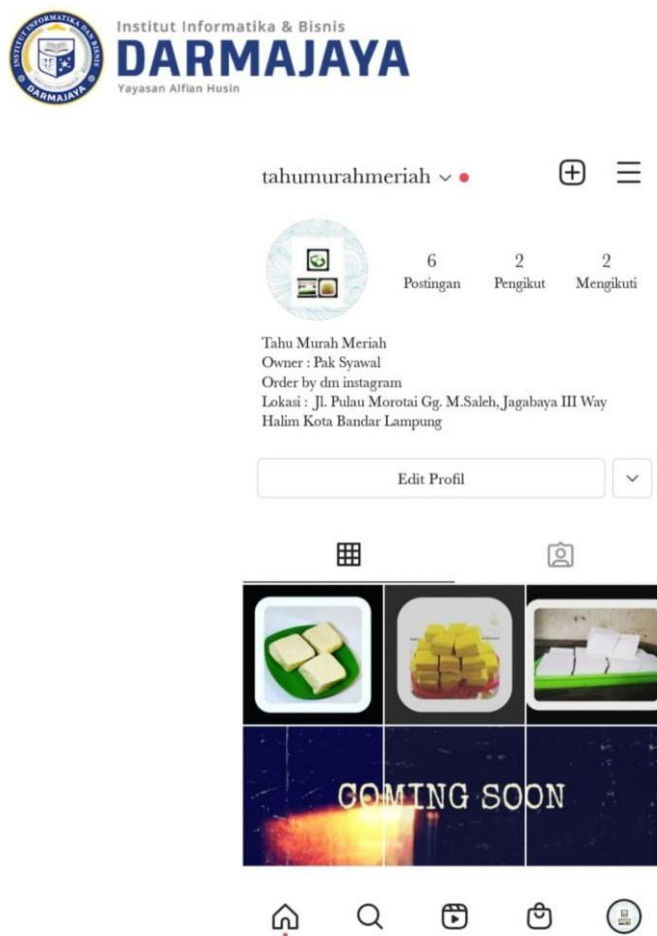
INSTITUT INFORMATIKA DAN BISNIS
DARMAJAYA

Institut Informatika & Bisnis
DARMAJAYA
Yayasan Alfian Husin

tahumurahmeriah

6 Postingan
2 Pengikut
2 Mengikuti

Tahu Murah Meriah
Owner : Pak Syawal
Order by dm instagram
Lokasi : Jl. Pulau Morotai Gg. M.Saleh, Jagabaya III Way Halim Kota Bandar Lampung

Edit Profil

COMING SOON